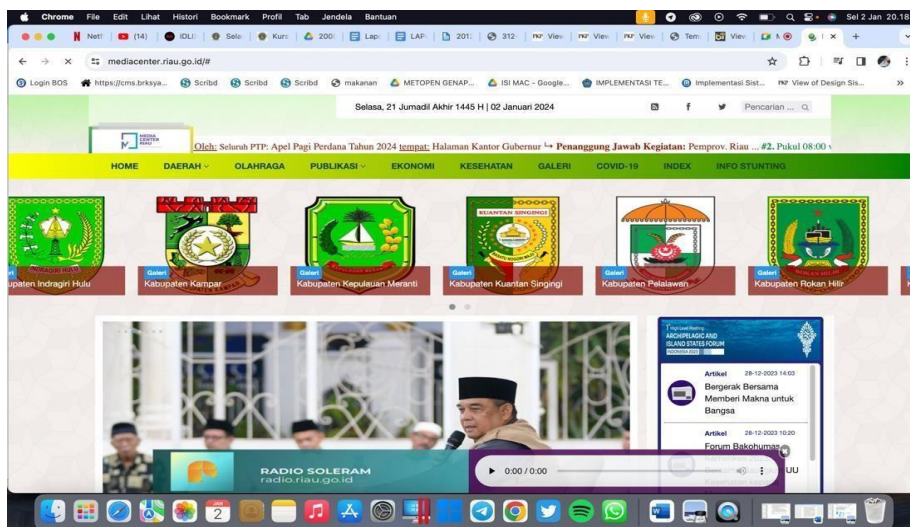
Chrome File Edit Lihat Histori Bookmark Profil Tab Jendela Bantuan

Sel 2 Jan 20.18

Netfl (14) IDLI Sela Kurs 200 Lap LAP 201 312 View View View Tem View

mediacenter.riau.go.id/#

Login BOS https://cms.brksya... Scribd Scribd Scribd makanan METOPEN GENAP... ISI MAC - Google... IMPLEMENTASI TE... Implementasi Sist... View of Design Sis...

Selasa, 21 Jumadil Akhir 1445 H | 02 Januari 2024

Pencarian ...

MEDIA CENTER RIAU

Oleh: Seluruh PTP: Apel Pagi Perdana Tahun 2024 tempat: Halaman Kantor Gubernur ↳ Penanggung Jawab Kegiatan: Pemprov. Riau ... #2. Pukul 08:00

HOME DAERAH OLAHRAGA PUBLIKASI EKONOMI KESEHATAN GALERI COVID-19 INDEX INFO STUNTING

INDRAGIRI HULU

KUANTAN SINGINGI

Galeri
Kabupaten Indragiri Hulu

Galeri
Kabupaten Kampar

Galeri
Kabupaten Kepulauan Meranti

Galeri
Kabupaten Kuantan Singingi

Galeri
Kabupaten Pelalawan

Galeri
Kabupaten Rokan Hilir

ARCHIPELAGIC AND ISLAND STATES FORUM
INDONESIA 2023

Artikel 28-12-2023 14:03
Bergerak Bersama Memberi Makna untuk Bangsa

Artikel 28-12-2023 10:20
Forum Bakohumas

UU

RADIO SOLERAM
radio.riau.go.id

0:00 / 0:00

2